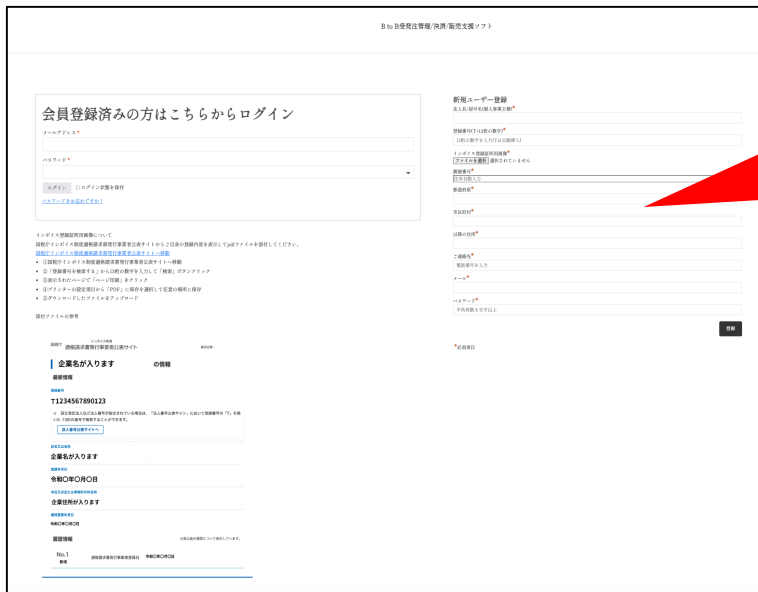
BtoB受発注情報/決済/販売支援ソフト

会員登録済みの方はこちらからログイン

メールアドレス*

パスワード*

ログイン □ログイン状態を保存

パスワードをお忘れですか?

インボイス登録証明用画像について
国税庁インボイス制度適格請求書発行事業者公表サイトからご自身の登録内容を表示してpdfファイルを添付してください。
国税庁インボイス制度適格請求書発行事業者公表サイト→移動

- ①国税庁インボイス制度適格請求書発行事業者公表サイト→移動
- ②「登録番号を検索する」から13桁の数字を入力して「検索」ボタンクリック
- ③表示されたページで「ページ印刷」をクリック
- ④プリンターの設定項目から「PDF」に保存を選択して任意の場所に保存
- ⑤ダウンロードしたファイルをアップロード

添付ファイルの参考

国税庁 インボイス制度 適格請求書発行事業者公表サイト

企業名が入ります の情報

最新情報

登録番号

T1234567890123

法人番号公表サイトへ

氏名又は名称

企業名が入ります

登録年月日

令和〇年〇月〇日

本店又は主たる事務所の所在地

企業住所が入ります

最終更新年月日

令和〇年〇月〇日

履歴情報

No.1
新規 適格請求書発行事業者登録日 令和〇年〇月〇日

新規ユーザー登録

法人名/屋号名/個人事業主名*

登録番号T+13桁の数字*
13桁の数字を入力(Tは自動挿入)

インボイス登録証明用画像*
ファイルを選択 選択されていません

郵便番号*
住所自動入力

都道府県*

市区町村*

以降の住所*

ご連絡先*
電話番号を入力

メール*

パスワード*
半角英数8文字以上

登録

*必須項目